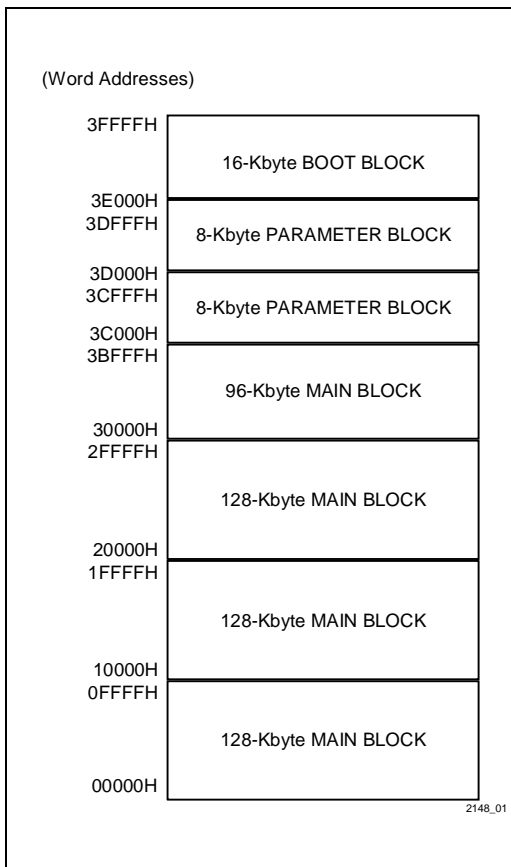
(Word Addresses)

3FFFFH
16-Kbyte BOOT BLOCK
3E000H
3DFFFH
8-Kbyte PARAMETER BLOCK
3D000H
3CFFFH
8-Kbyte PARAMETER BLOCK
3C000H
3BFFFH
96-Kbyte MAIN BLOCK
30000H
2FFFFH
128-Kbyte MAIN BLOCK
20000H
1FFFFH
128-Kbyte MAIN BLOCK
10000H
0FFFFH
128-Kbyte MAIN BLOCK
00000H

2148_01